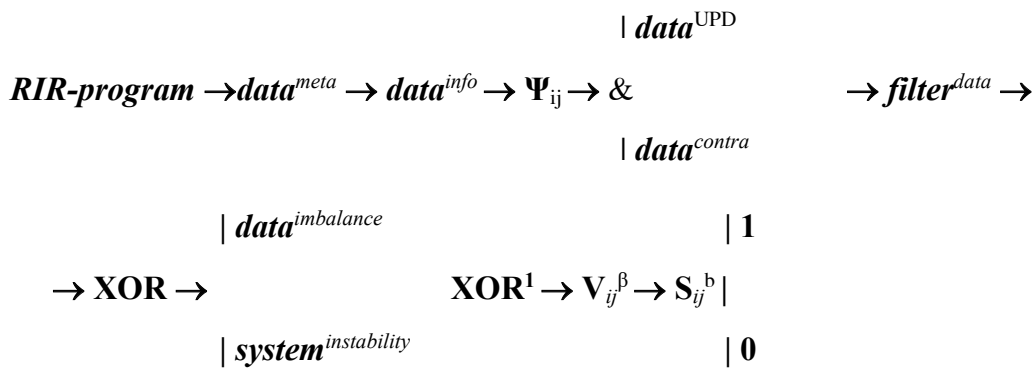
| $data^{UPD}$

$RIR\text{-}program \rightarrow data^{meta} \rightarrow data^{info} \rightarrow \Psi_{ij} \rightarrow \&$ $\rightarrow filter^{data} \rightarrow$

| $data^{contra}$

| $data^{imbalance}$ | $\mathbf{1}$

$\rightarrow \mathbf{XOR} \rightarrow$ $\mathbf{XOR^1} \rightarrow \mathbf{V}_{ij}^{\beta} \rightarrow \mathbf{S}_{ij}^{b}$ |

| $system^{instability}$ | $\mathbf{0}$